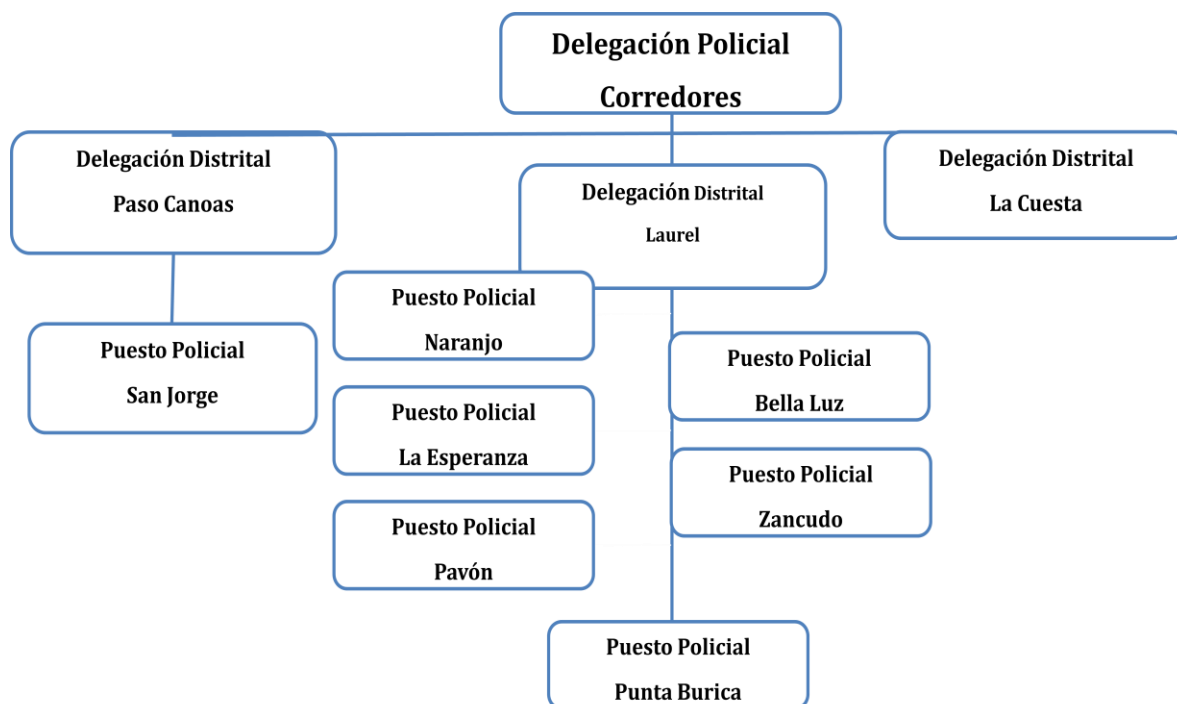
Delegación Policial
Corredores

Delegación Distrital
Paso Canoas

Delegación Distrital
Laurel

Delegación Distrital
La Cuesta

Puesto Policial
San Jorge

Puesto Policial
Naranjo

Puesto Policial
La Esperanza

Puesto Policial
Pavón

Puesto Policial
Bella Luz

Puesto Policial
Zancudo

Puesto Policial
Punta Burica